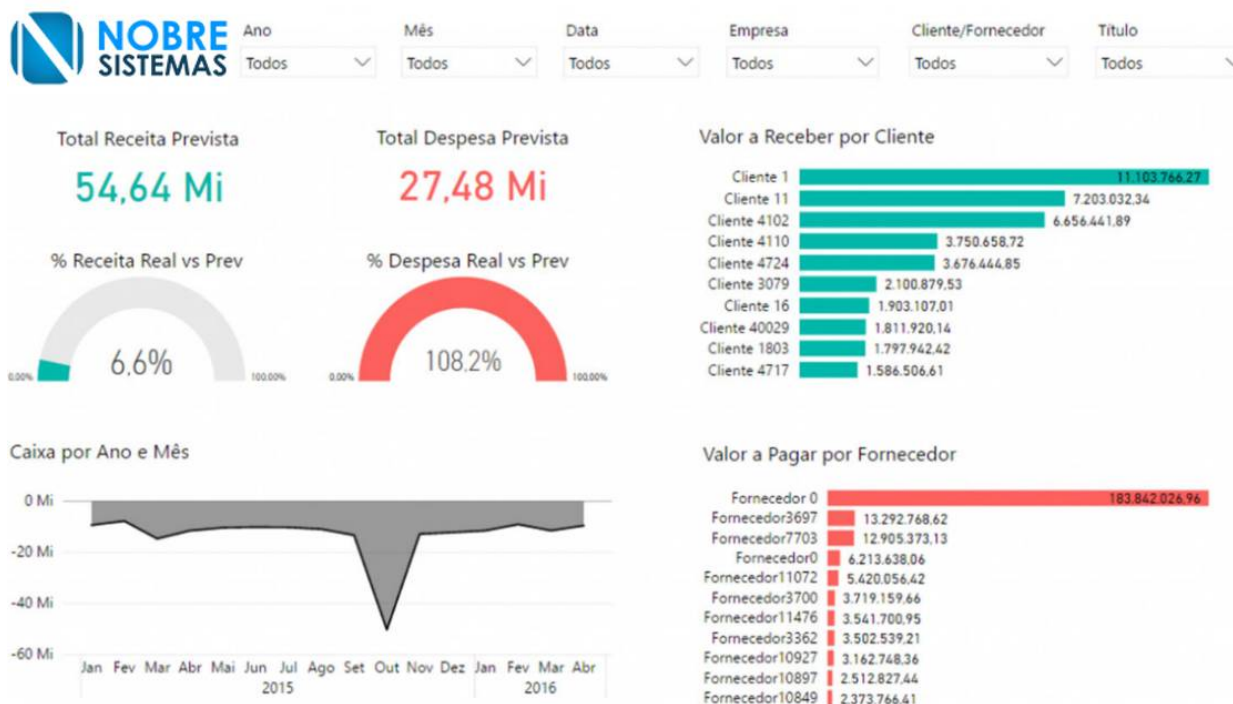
NOBRE SISTEMAS

Ano
Todos

Mês
Todos

Data
Todos

Empresa
Todos

Cliente/Fornecedor
Todos

Título
Todos

Total Receita Prevista
54,64 Mi

Total Despesa Prevista
27,48 Mi

% Receita Real vs Prev
0,00%
6,6%
100,00%

% Despesa Real vs Prev
0,00%
108,2%
100,00%

Valor a Receber por Cliente

| Cliente | Valor |
|---|---|
| Cliente 1 | 11.103.766,27 |
| Cliente 11 | 7.203.032,34 |
| Cliente 4102 | 6.656.441,89 |
| Cliente 4110 | 3.750.658,72 |
| Cliente 4724 | 3.676.444,85 |
| Cliente 3079 | 2.100.879,53 |
| Cliente 16 | 1.903.107,01 |
| Cliente 40029 | 1.811.920,14 |
| Cliente 1803 | 1.797.942,42 |
| Cliente 4717 | 1.586.506,61 |

Caixa por Ano e Mês
0 Mi
-20 Mi
-40 Mi
-60 Mi
Jan Fev Mar Abr Mai Jun Jul Ago Set Out Nov Dez Jan Fev Mar Abr
2015
2016

Valor a Pagar por Fornecedor

| Fornecedor | Valor |
|---|---|
| Fornecedor 0 | 183.842.026,96 |
| Fornecedor3697 | 13.292.768,62 |
| Fornecedor7703 | 12.905.373,13 |
| Fornecedor0 | 6.213.638,06 |
| Fornecedor11072 | 5.420.056,42 |
| Fornecedor3700 | 3.719.159,66 |
| Fornecedor11476 | 3.541.700,95 |
| Fornecedor3362 | 3.502.539,21 |
| Fornecedor10927 | 3.162.748,36 |
| Fornecedor10897 | 2.512.827,44 |
| Fornecedor10849 | 2.373.766,41 |